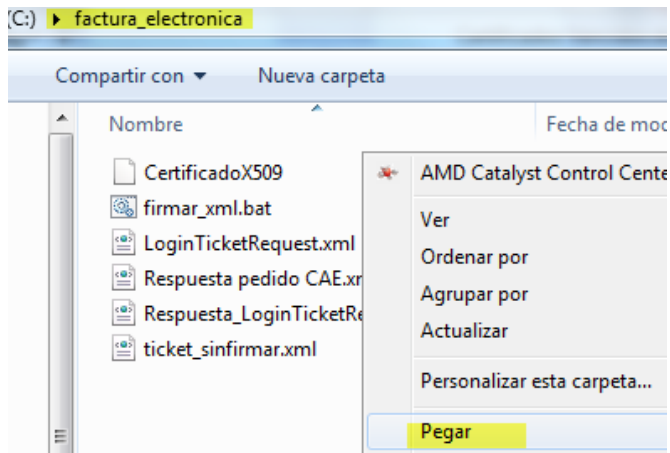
(C:) ▸ factura_electronica

Compartir con ▾ Nueva carpeta

Nombre

Fecha de moc

CertificadoX509
firmar_xml.bat
LoginTicketRequest.xml
Respuesta pedido CAE.xr
Respuesta_LoginTicketRe
ticket_sinfirmar.xml

AMD Catalyst Control Cente
Ver
Ordenar por
Agrupar por
Actualizar
Personalizar esta carpeta...
Pegar